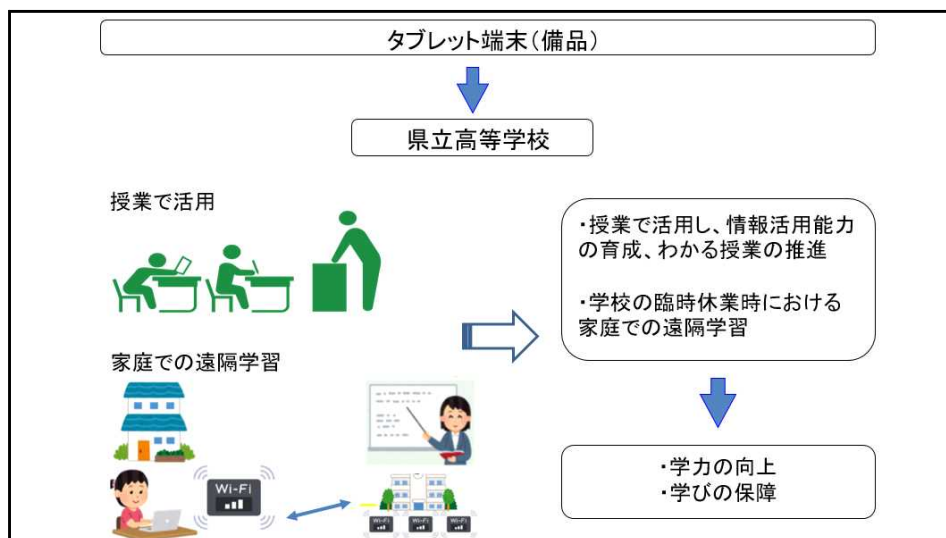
タブレット端末(備品)

県立高等学校

授業で活用

家庭での遠隔学習

Wi-Fi

Wi-Fi Wi-Fi Wi-Fi

・授業で活用し、情報活用能力の育成、わかる授業の推進

・学校の臨時休業時における家庭での遠隔学習

・学力の向上
・学びの保障